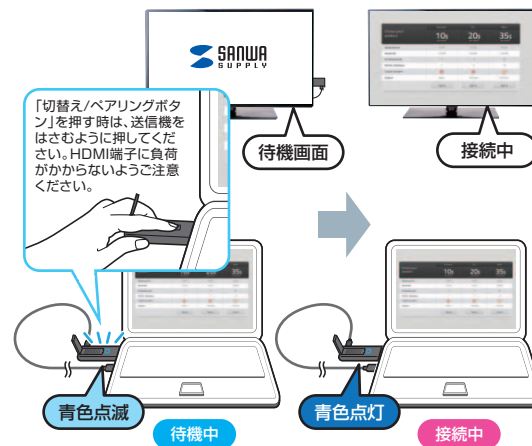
SANWA SUPPLY

「切替え/ペアリングボタン」を押す時は、送信機をはさむように押してください。HDMI端子に負荷がかからないようご注意ください。

待機画面

接続中

10s 20s 35s

10s 20s 35s

青色点滅

待機中

青色点灯

接続中